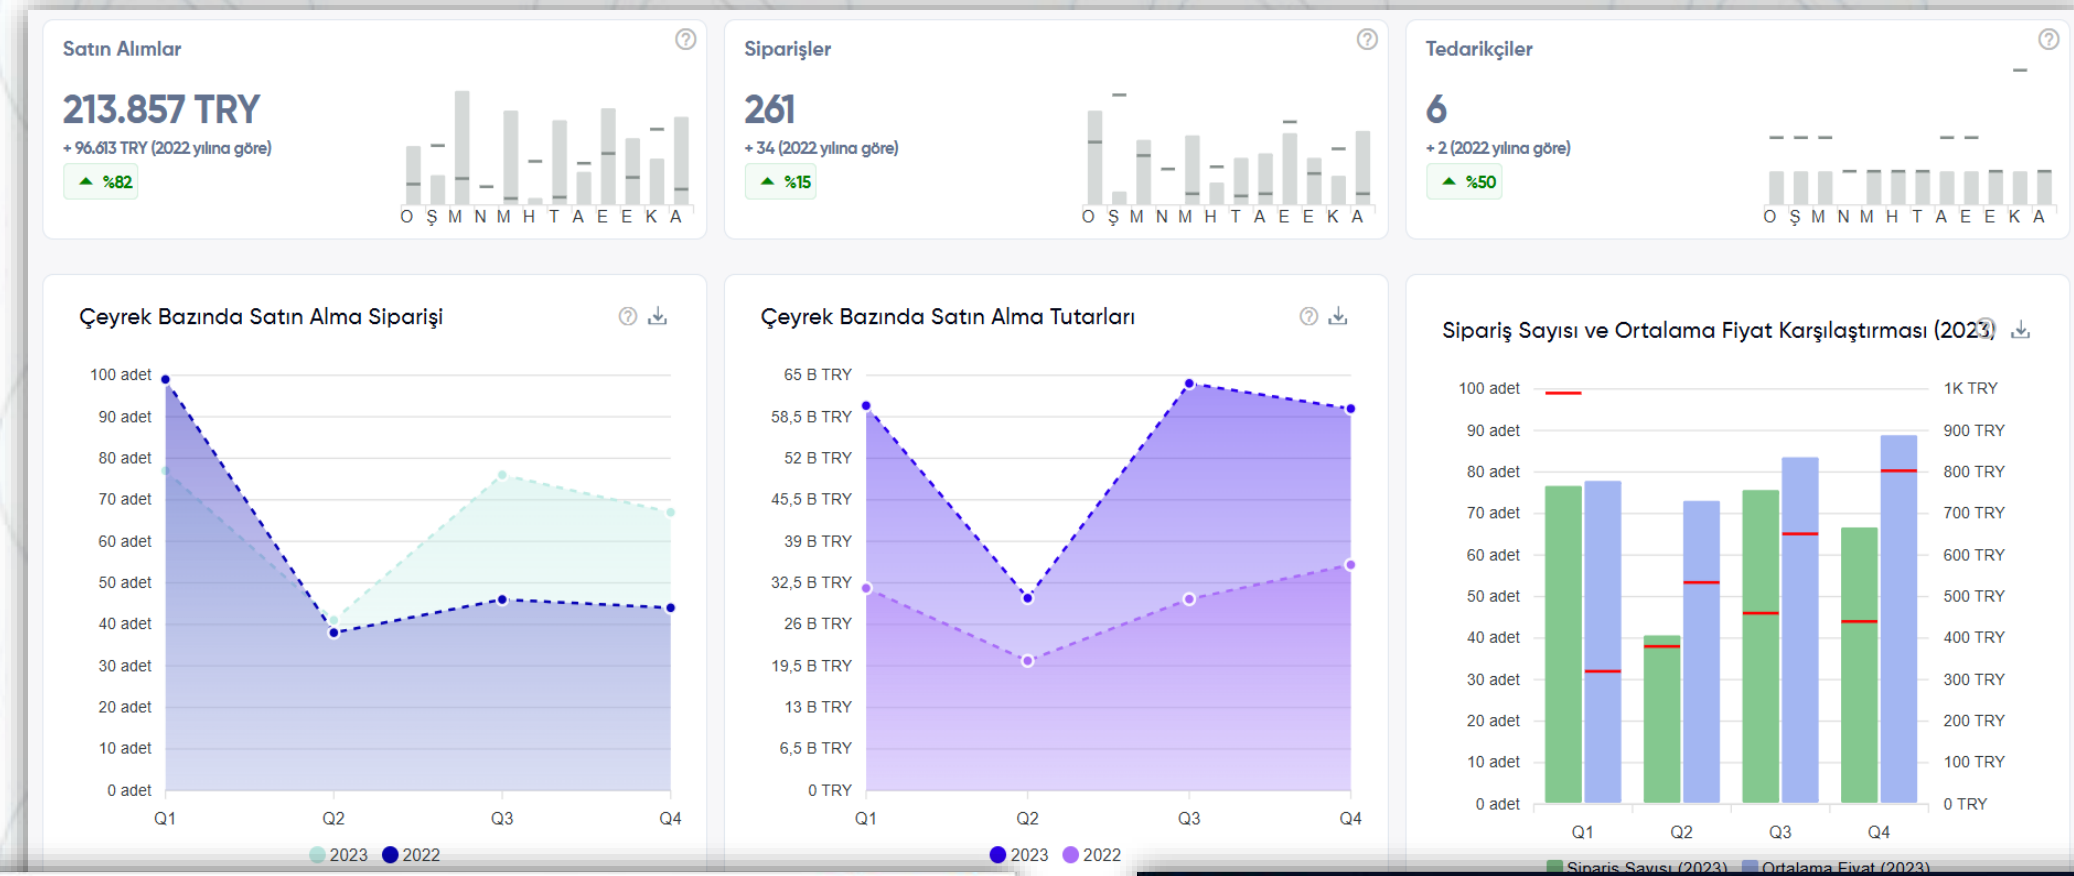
Satın Alımlar

213.857 TRY

+ 96.613 TRY (2022 yılına göre)

%82

O Ş M N M H T A E E K A

Siparişler

261

+ 34 (2022 yılına göre)

%15

O Ş M N M H T A E E K A

Tedarikçiler

6

+ 2 (2022 yılına göre)

%50

O Ş M N M H T A E E K A

Çeyrek Bazında Satın Alma Siparişi

100 adet
90 adet
80 adet
70 adet
60 adet
50 adet
40 adet
30 adet
20 adet
10 adet
0 adet

Q1 Q2 Q3 Q4

2023 2022

Çeyrek Bazında Satın Alma Tutarları

65 B TRY
58,5 B TRY
52 B TRY
45,5 B TRY
39 B TRY
32,5 B TRY
26 B TRY
19,5 B TRY
13 B TRY
6,5 B TRY
0 TRY

Q1 Q2 Q3 Q4

2023 2022

Sipariş Sayısı ve Ortalama Fiyat Karşılaştırması (2023)

100 adet
90 adet
80 adet
70 adet
60 adet
50 adet
40 adet
30 adet
20 adet
10 adet
0 adet

1K TRY
900 TRY
800 TRY
700 TRY
600 TRY
500 TRY
400 TRY
300 TRY
200 TRY
100 TRY
0 TRY

Q1 Q2 Q3 Q4

Sipariş Sayısı (2023) Ortalama Fiyat (2023)